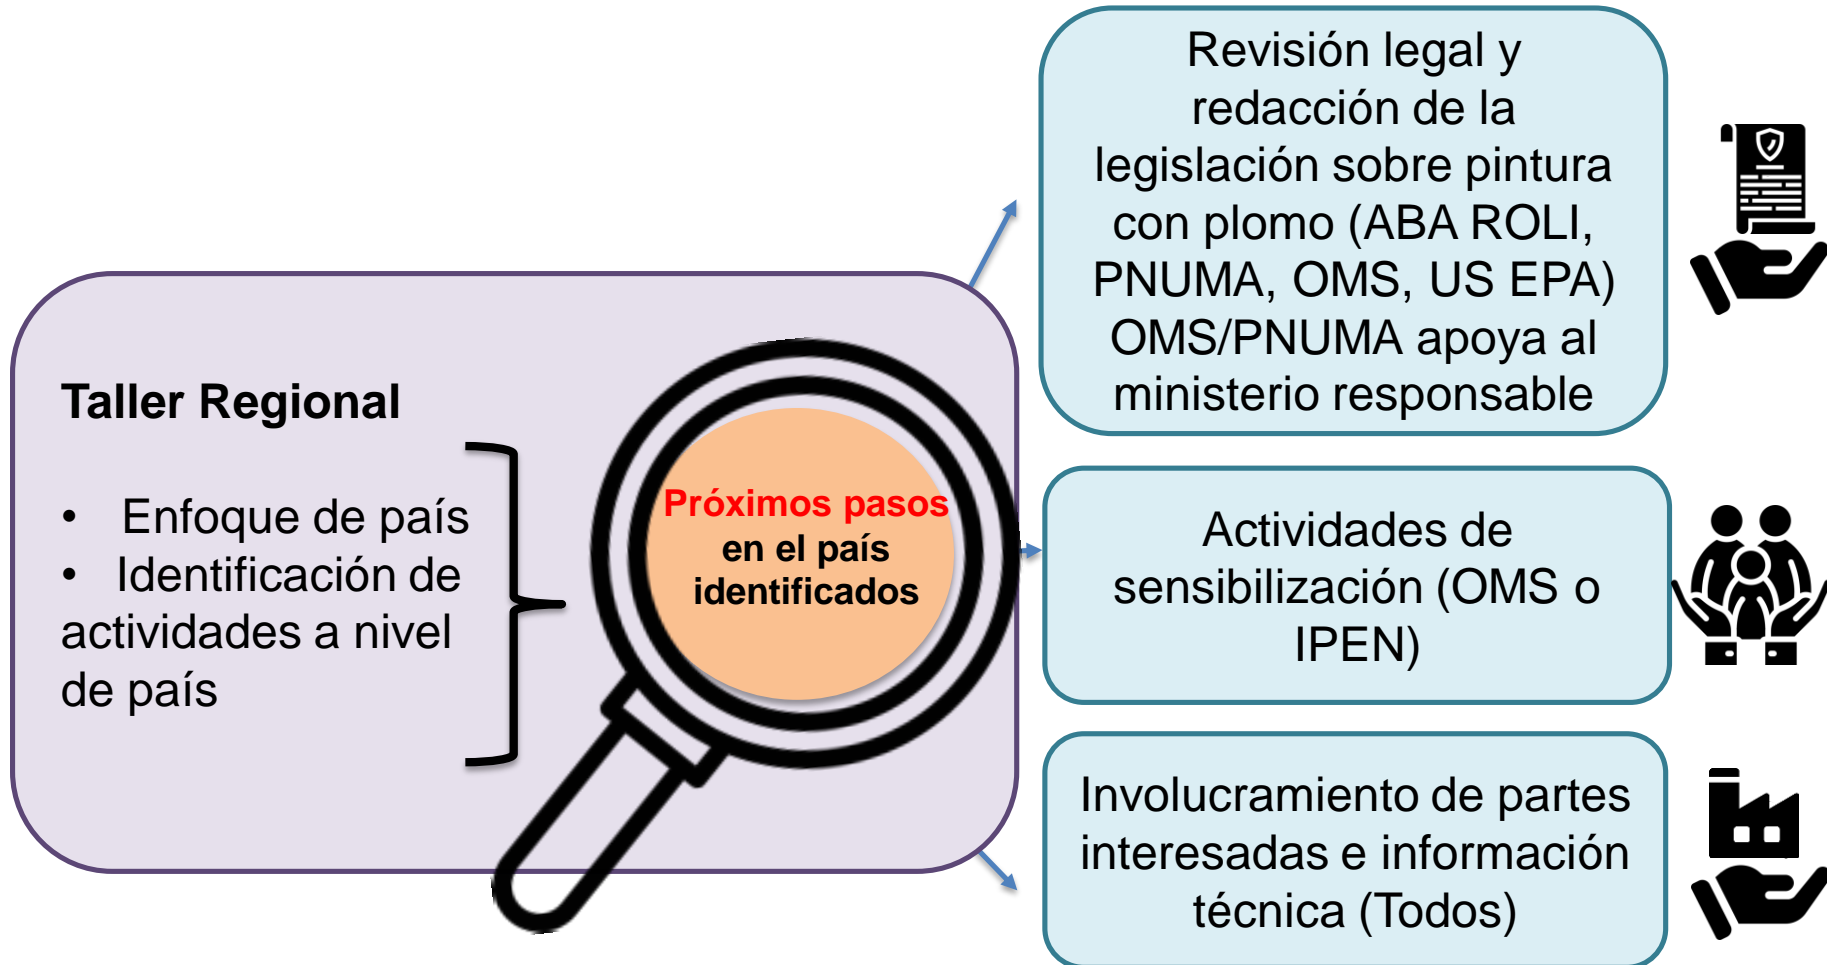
Taller Regional

- Enfoque de país
- Identificación de actividades a nivel de país

Próximos pasos en el país identificados

Revisión legal y redacción de la legislación sobre pintura con plomo (ABA ROLI, PNUMA, OMS, US EPA) OMS/PNUMA apoya al ministerio responsable

Actividades de sensibilización (OMS o IPEN)

Involucramiento de partes interesadas e información técnica (Todos)